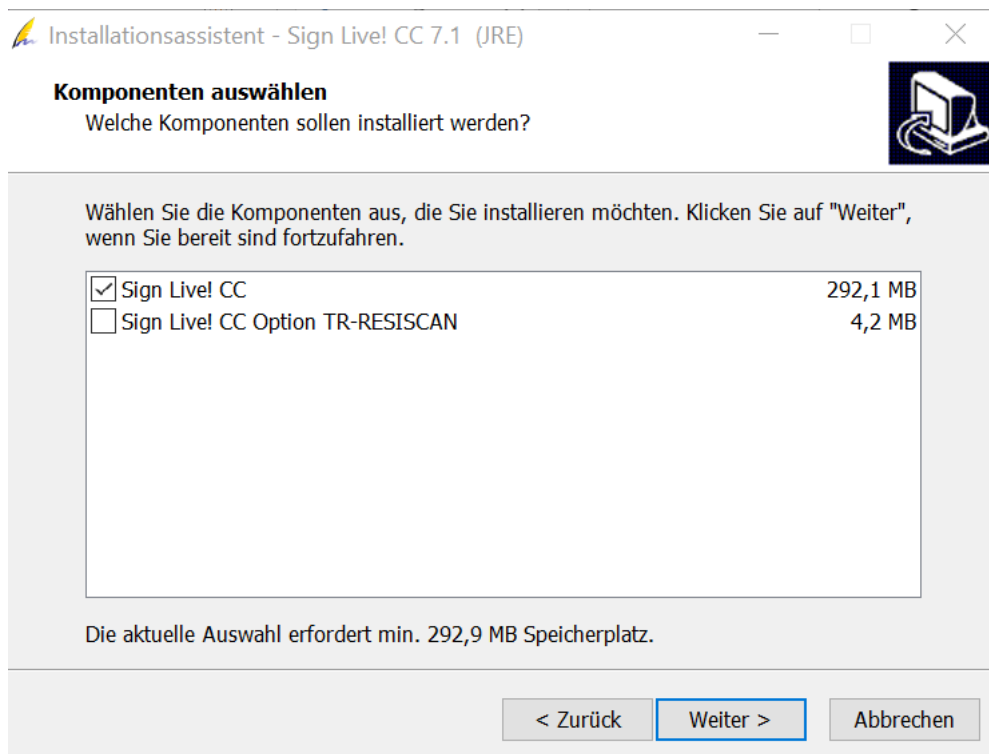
Installationsassistent - Sign Live! CC 7.1 (JRE)

Komponenten auswählen
Welche Komponenten sollen installiert werden?

Wählen Sie die Komponenten aus, die Sie installieren möchten. Klicken Sie auf "Weiter", wenn Sie bereit sind fortzufahren.

| | | |
|---|---|---|
| ☑ | Sign Live! CC | 292,1 MB |
| ☐ | Sign Live! CC Option TR-RESISCAN | 4,2 MB |

Die aktuelle Auswahl erfordert min. 292,9 MB Speicherplatz.

< Zurück
Weiter >
Abbrechen